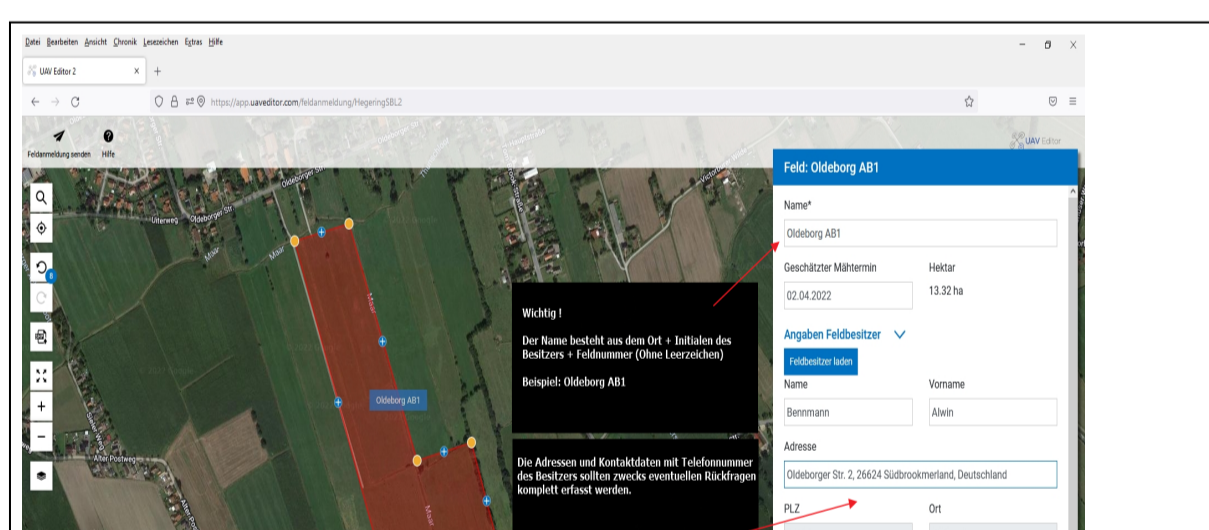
Datei Bearbeiten Ansicht Chronik Lesezeichen Extras Hilfe

UAV Editor 2

https://app.uaveditor.com/feldanmeldung/HegeringSBL2

Feldanmeldung senden Hilfe

UAV Editor

Feld: Oldeborg AB1

Name*

Oldeborg AB1

Geschätzter Mähtermin

02.04.2022

Hektar

13.32 ha

Angaben Feldbesitzer

Feldbesitzer laden

Name

Bennmann

Vorname

Alwin

Adresse

Oldeborger Str. 2, 26624 Südbrookmerland, Deutschland

PLZ

Ort

Wichtig !

Der Name besteht aus dem Ort + Initialen des Besitzers + Feldnummer (Ohne Leerzeichen)

Beispiel: Oldeborg AB1

Die Adressen und Kontaktdaten mit Telefonnummer des Besitzers sollten zwecks eventuellen Rückfragen komplett erfasst werden.

Oldeborg AB1

Oldeborger Str.

Uiterweg

Maar

Alter Postweg

8